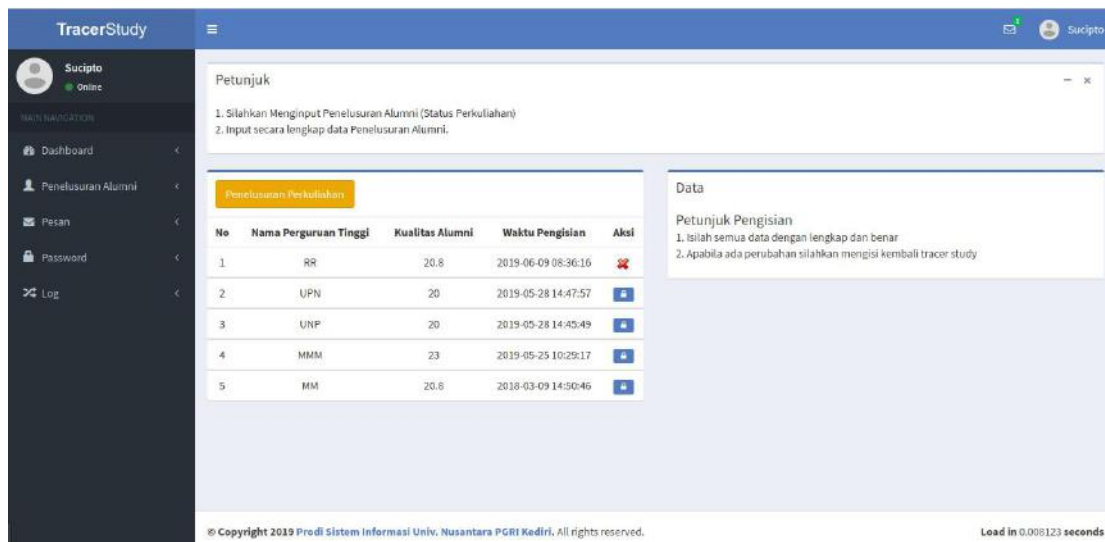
TracerStudy

Sucipto
Online

MAIN NAVIGATION

Dashboard

Penelusuran Alumni

Pesan

Password

Log

1

Sucipto

Petunjuk

1. Silahkan Menginput Penelusuran Alumni (Status Perkuliahan)
2. Input secara lengkap data Penelusuran Alumni.

Penelusuran Perkuliahan

| No | Nama Perguruan Tinggi | Kualitas Alumni | Waktu Pengisian | Aksi |
|---|---|---|---|---|
| 1 | RR | 20.8 | 2019-06-09 08:36:16 | |
| 2 | UPN | 20 | 2019-05-28 14:47:57 | |
| 3 | UNP | 20 | 2019-05-28 14:45:49 | |
| 4 | MMM | 23 | 2019-05-25 10:29:17 | |
| 5 | MM | 20.8 | 2018-03-09 14:50:46 | |

Data

Petunjuk Pengisian
1. Isilah semua data dengan lengkap dan benar
2. Apabila ada perubahan silahkan mengisi kembali tracer study

© Copyright 2019 Prodi Sistem Informasi Univ. Nusantara PGRI Kediri. All rights reserved.

Load in 0.008123 seconds